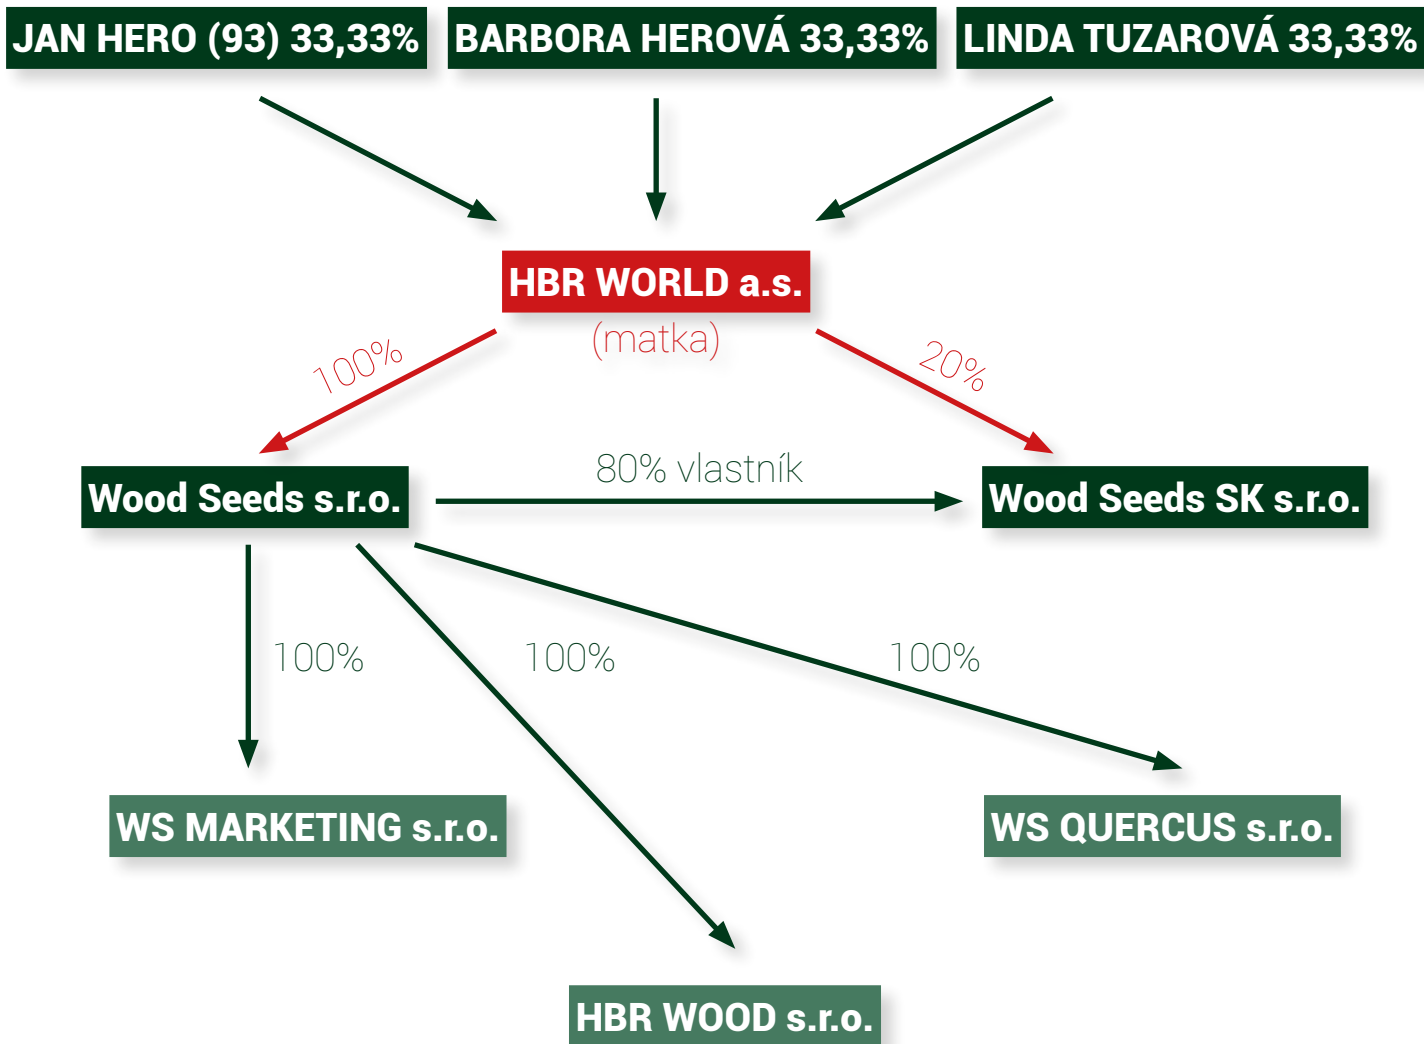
JAN HERO (93) 33,33%

BARBORA HEROVÁ 33,33%

LINDA TUZAROVÁ 33,33%

HBR WORLD a.s.
(matka)

100%

20%

Wood Seeds s.r.o.

80% vlastník

Wood Seeds SK s.r.o.

100%

100%

100%

WS MARKETING s.r.o.

WS QUERCUS s.r.o.

HBR WOOD s.r.o.